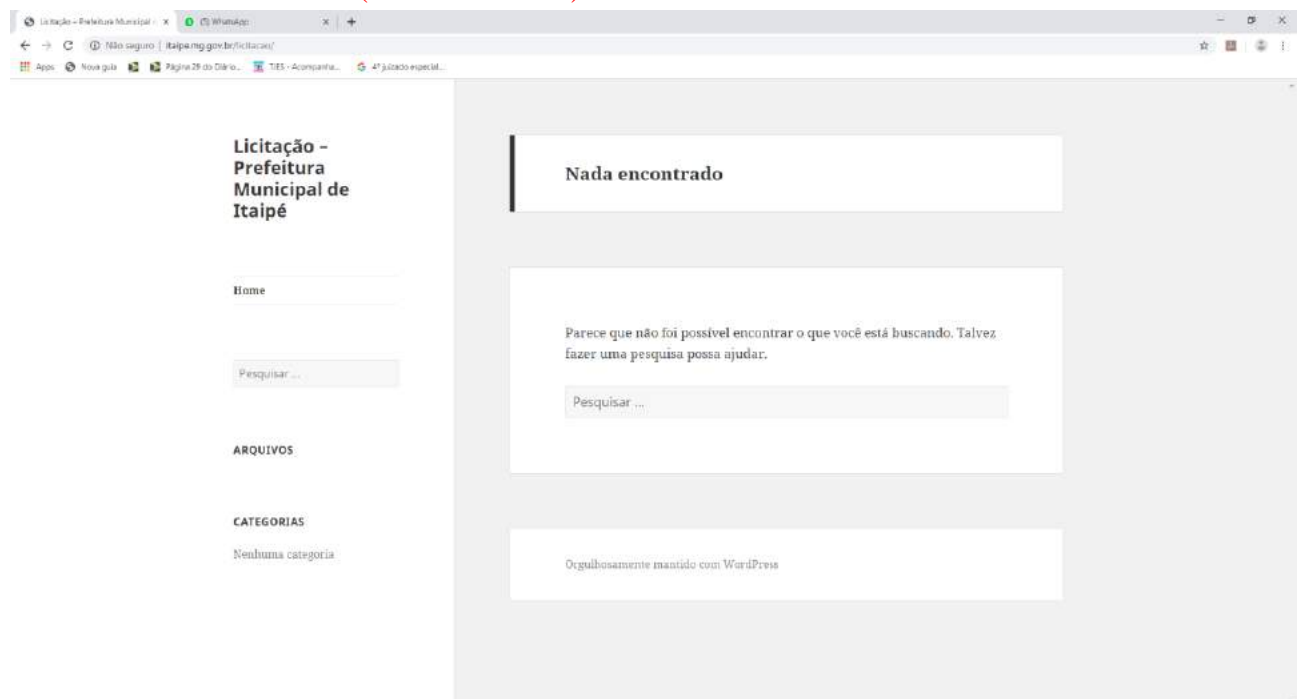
Licitação – Prefeitura Municipal × | (1) WhatsApp × | +

Não seguro | itaipe.mg.gov.br/licitacao/

Apps | Nova guia | Página 29 do Diário... | TJES - Acompanha... | 4º juizado especial...

Licitação – Prefeitura Municipal de Itaipé

Home

Pesquisar ...

ARQUIVOS

CATEGORIAS

Nenhuma categoria

Nada encontrado

Parece que não foi possível encontrar o que você está buscando. Talvez fazer uma pesquisa possa ajudar.

Pesquisar ...

Orgulhosamente mantido com WordPress